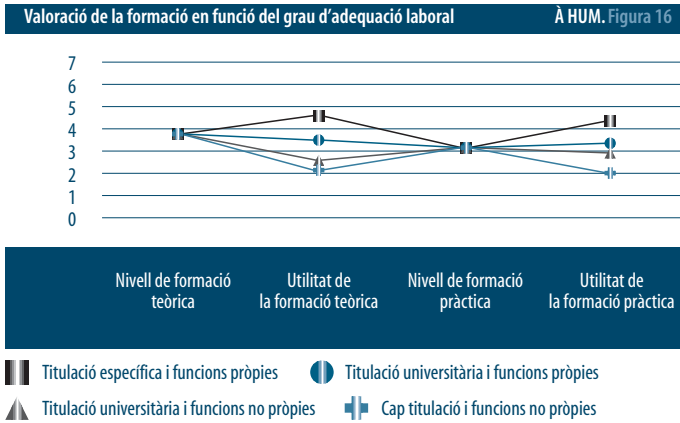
Valoració de la formació en funció del grau d'adequació laboral

À HUM. Figura 16

7
6
5
4
3
2
1
0

Nivell de formació teòrica

Utilitat de la formació teòrica

Nivell de formació pràctica

Utilitat de la formació pràctica

Titulació específica i funcions pròpies

Titulació universitària i funcions pròpies

Titulació universitària i funcions no pròpies

Cap titulació i funcions no pròpies